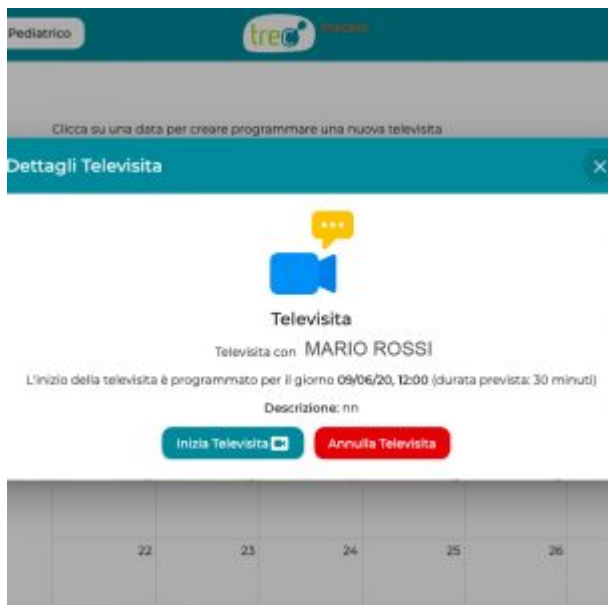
Pediatrico

treC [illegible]

Clicca su una data per creare programmare una nuova televisita

Dettagli Televisita

×

Televisita

Televisita con MARIO ROSSI

L'inizio della televisita è programmato per il giorno 09/06/20, 12:00 (durata prevista: 30 minuti)

Descrizione: nn

Inizia Televisita

Annulla Televisita

22 23 24 25 26